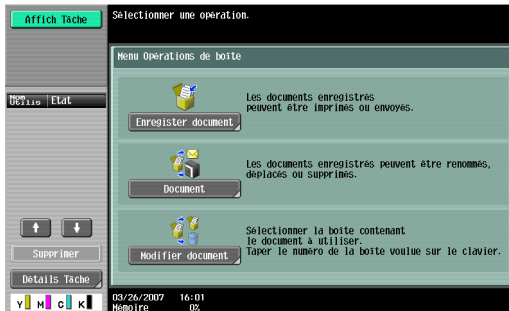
Affich Tâche

Sélectionner une opération.

Menu Opérations de boîte

Enregister document

Les documents enregistrés peuvent être imprimés ou envoyés.

Document

Les documents enregistrés peuvent être renommés, déplacés ou supprimés.

Modifier document

Sélectionner la boîte contenant le document à utiliser. Taper le numéro de la boîte voulue sur le clavier.

Nom Utilis Etat

Supprimer

Détails Tâche

Y M C K

03/26/2007 16:01
Mémoire 0%